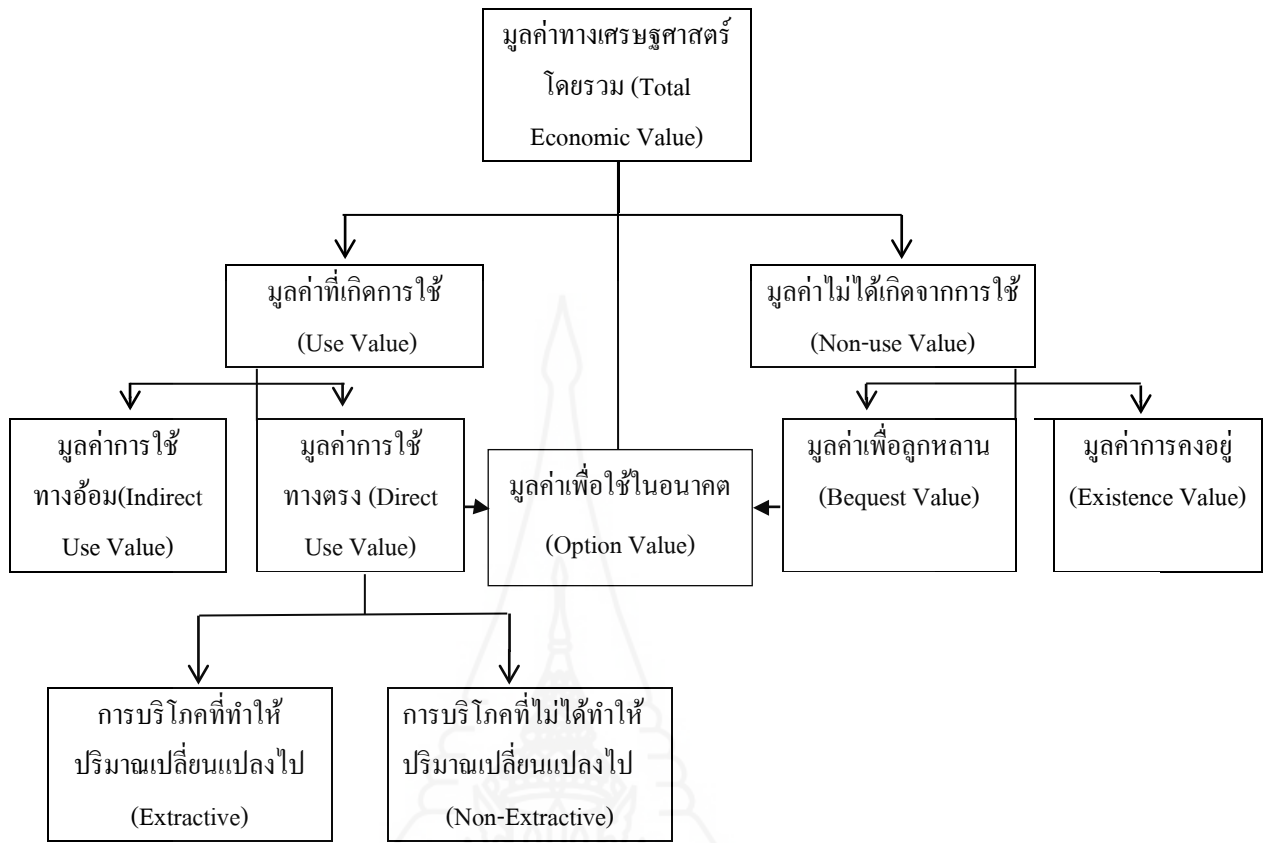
มูลค่าทางเศรษฐศาสตร์โดยรวม (Total Economic Value)

มูลค่าที่เกิดการใช้ (Use Value)

มูลค่าไม่ได้เกิดจากการใช้ (Non-use Value)

มูลค่าการใช้ทางอ้อม(Indirect Use Value)

มูลค่าการใช้ทางตรง (Direct Use Value)

มูลค่าเพื่อใช้ในอนาคต (Option Value)

มูลค่าเพื่อลูกหลาน (Bequest Value)

มูลค่าการคงอยู่ (Existence Value)

การบริโภคที่ทำให้ปริมาณเปลี่ยนแปลงไป (Extractive)

การบริโภคที่ไม่ได้ทำให้ปริมาณเปลี่ยนแปลงไป (Non-Extractive)